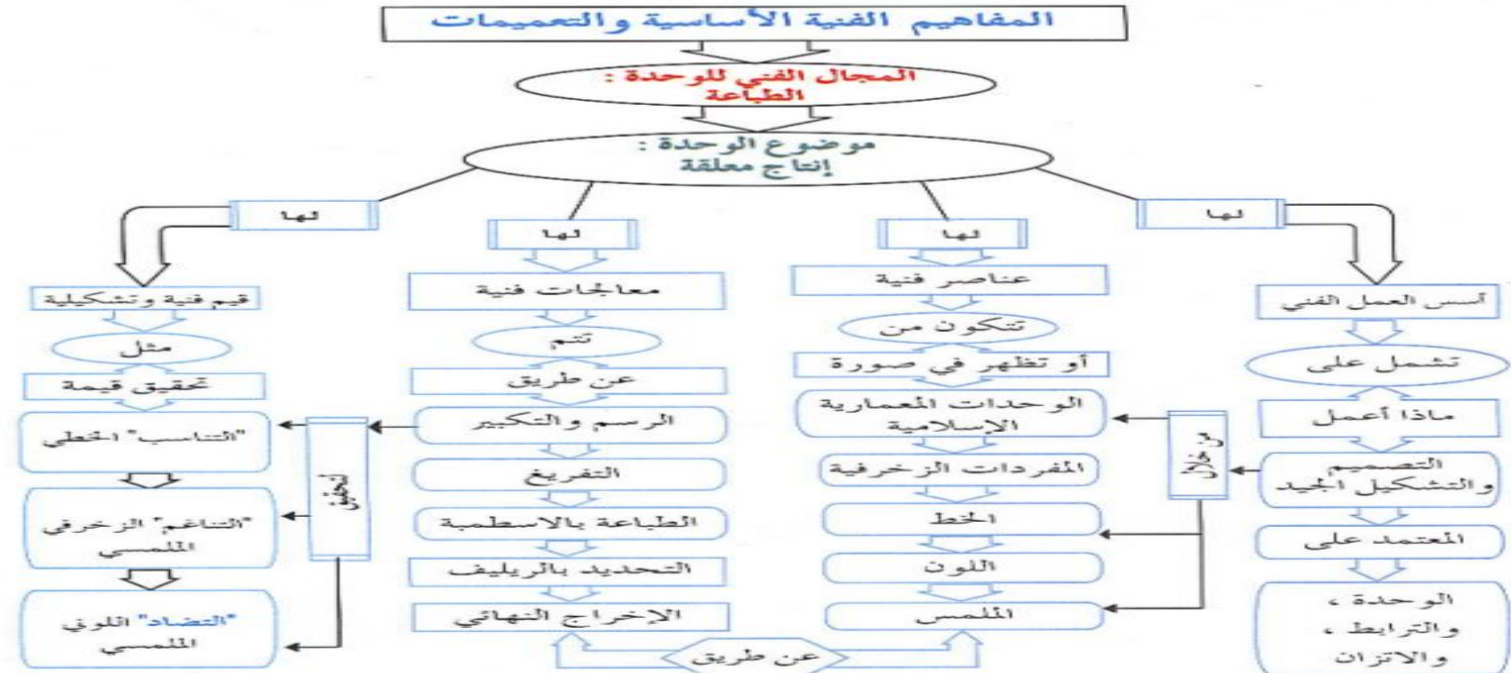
المفاهيم الفنية الأساسية والتعميمات

المجال الفني للوحدة : الطباعة

موضوع الوحدة : إنتاج معلقة

لها

آسس العمل الفني

تشمل على

ماذا أعمل

التصميم والتشكيل الجيد

المعتمد على

الوحدة ، والترابط ، والاتزان

من خلال

لها

عناصر فنية

تتكون من

أو تظهر في صورة

الوحدات المعمارية الإسلامية

المفردات الزخرفية

الخط

اللون

الملمس

لها

معالجات فنية

تتم

عن طريق

الرسم والتكبير

التفريغ

الطباعة بالاسطمبة

التحديد بالريليف

الإخراج النهائي

عن طريق

لها

قيم فنية وتشكيلية

مثل

تحقيق قيمة

"التناسب" الخطي

"التناغم" الزخرفي الملمسي

"التضاد" اللوني الملمسي

تحقق